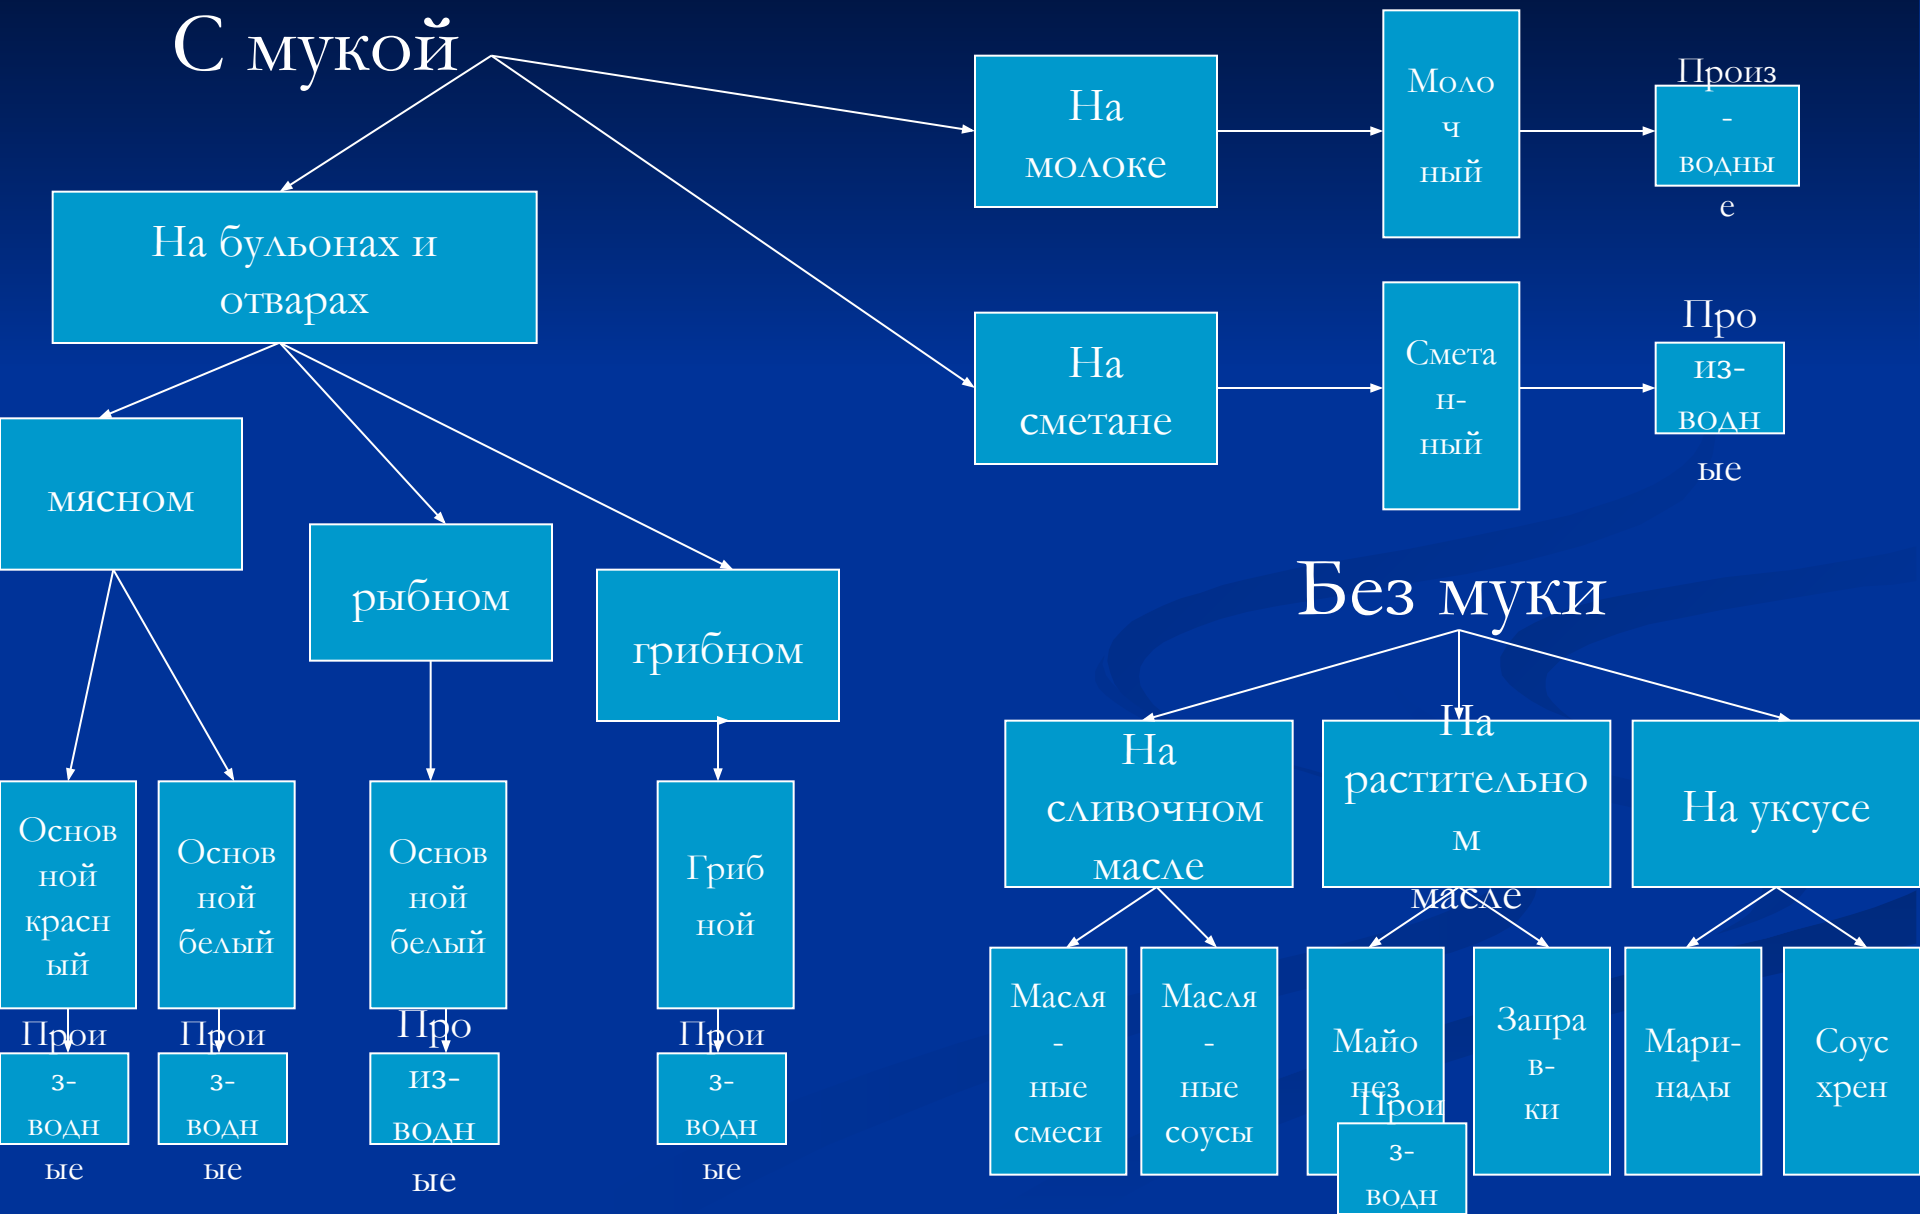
С мукой

На молоке

Моло ч ный

Произ - водны е

На бульонах и отварах

На сметане

Смета н- ный

Про из- водн ые

мясном

рыбном

грибном

Без муки

Основ ной красн ый

Основ ной белый

Основ ной белый

Гриб ной

На сливочном масле

На растительно м масле

На уксусе

Прои з- водн ые

Прои з- водн ые

Про из- водн ые

Прои з- водн ые

Масля - ные смеси

Масля - ные соусы

Майо нез

Прои з- водн

Запра в- ки

Мари- нады

Соус хрен